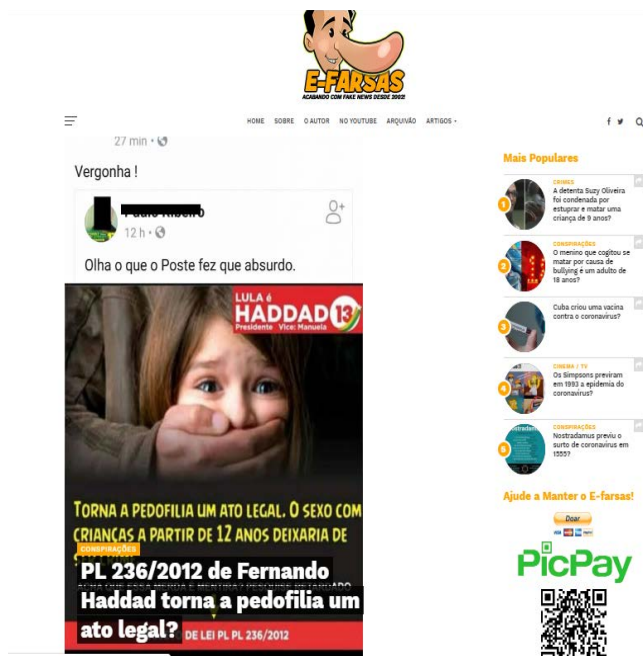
E-FARSAS
ACABANDO COM FAKE NEWS DESDE 2002!

HOME SOBRE O AUTOR NO YOUTUBE ARQUIVÃO ARTIGOS

27 min ·

Vergonha !

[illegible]
12 h ·

Olha o que o Poste fez que absurdo.

LULA é
HADDAD 13
Presidente Vice: Manuela

TORNA A PEDOFILIA UM ATO LEGAL. O SEXO COM CRIANÇAS A PARTIR DE 12 ANOS DEIXARIA DE

CONSPIRAÇÕES
PL 236/2012 de Fernando Haddad torna a pedofilia um ato legal?

DE LEI PL PL 236/2012

Mais Populares

1
CRIMES
A detenta Suzy Oliveira foi condenada por estuprar e matar uma criança de 9 anos?

2
CONSPIRAÇÕES
O menino que cogitou se matar por causa de bullying é um adulto de 18 anos?

3
Cuba criou uma vacina contra o coronavírus?

4
CINEMA / TV
Os Simpsons previram em 1993 a epidemia do coronavírus?

5
CONSPIRAÇÕES
Nostradamus previu o surto de coronavírus em 1555?

Ajude a Manter o E-farsas!

Doar

PicPay